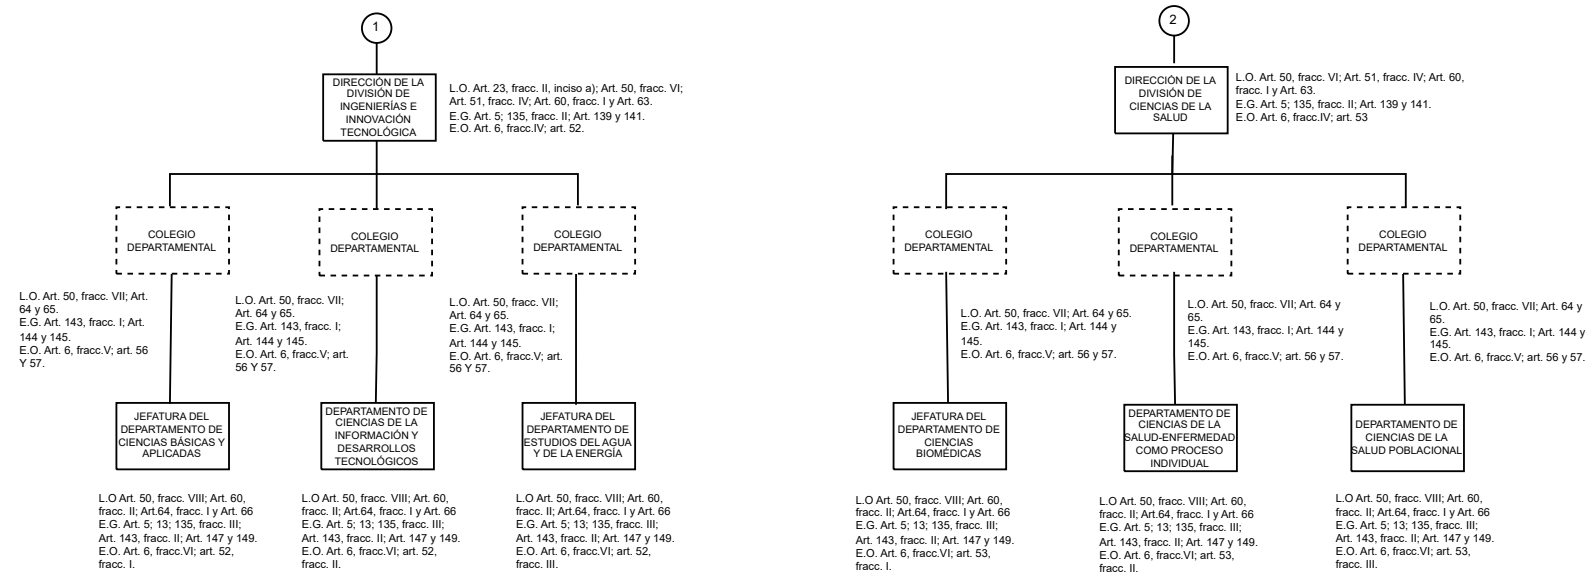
1

DIRECCIÓN DE LA DIVISIÓN DE INGENIERÍAS E INNOVACIÓN TECNOLÓGICA

L.O. Art. 23, fracc. II, inciso a); Art. 50, fracc. VI; Art. 51, fracc. IV; Art. 60, fracc. I y Art. 63.
E.G. Art. 5; 135, fracc. II; Art. 139 y 141.
E.O. Art. 6, fracc.IV; art. 52.

COLEGIO DEPARTAMENTAL

COLEGIO DEPARTAMENTAL

COLEGIO DEPARTAMENTAL

L.O. Art. 50, fracc. VII; Art. 64 y 65.
E.G. Art. 143, fracc. I; Art. 144 y 145.
E.O. Art. 6, fracc.V; art. 56 Y 57.

L.O. Art. 50, fracc. VII; Art. 64 y 65.
E.G. Art. 143, fracc. I; Art. 144 y 145.
E.O. Art. 6, fracc.V; art. 56 Y 57.

L.O. Art. 50, fracc. VII; Art. 64 y 65.
E.G. Art. 143, fracc. I; Art. 144 y 145.
E.O. Art. 6, fracc.V; art. 56 Y 57.

JEFATURA DEL DEPARTAMENTO DE CIENCIAS BÁSICAS Y APLICADAS

DEPARTAMENTO DE CIENCIAS DE LA INFORMACIÓN Y DESARROLLOS TECNOLÓGICOS

JEFATURA DEL DEPARTAMENTO DE ESTUDIOS DEL AGUA Y DE LA ENERGÍA

L.O Art. 50, fracc. VIII; Art. 60, fracc. II; Art.64, fracc. I y Art. 66
E.G. Art. 5; 13; 135, fracc. III; Art. 143, fracc. II; Art. 147 y 149.
E.O. Art. 6, fracc.VI; art. 52, fracc. I.

L.O Art. 50, fracc. VIII; Art. 60, fracc. II; Art.64, fracc. I y Art. 66
E.G. Art. 5; 13; 135, fracc. III; Art. 143, fracc. II; Art. 147 y 149.
E.O. Art. 6, fracc.VI; art. 52, fracc. II.

L.O Art. 50, fracc. VIII; Art. 60, fracc. II; Art.64, fracc. I y Art. 66
E.G. Art. 5; 13; 135, fracc. III; Art. 143, fracc. II; Art. 147 y 149.
E.O. Art. 6, fracc.VI; art. 52, fracc. III.

2

DIRECCIÓN DE LA DIVISIÓN DE CIENCIAS DE LA SALUD

L.O. Art. 50, fracc. VI; Art. 51, fracc. IV; Art. 60, fracc. I y Art. 63.
E.G. Art. 5; 135, fracc. II; Art. 139 y 141.
E.O. Art. 6, fracc.IV; art. 53

COLEGIO DEPARTAMENTAL

COLEGIO DEPARTAMENTAL

COLEGIO DEPARTAMENTAL

L.O. Art. 50, fracc. VII; Art. 64 y 65.
E.G. Art. 143, fracc. I; Art. 144 y 145.
E.O. Art. 6, fracc.V; art. 56 y 57.

L.O. Art. 50, fracc. VII; Art. 64 y 65.
E.G. Art. 143, fracc. I; Art. 144 y 145.
E.O. Art. 6, fracc.V; art. 56 y 57.

L.O. Art. 50, fracc. VII; Art. 64 y 65.
E.G. Art. 143, fracc. I; Art. 144 y 145.
E.O. Art. 6, fracc.V; art. 56 y 57.

JEFATURA DEL DEPARTAMENTO DE CIENCIAS BIOMÉDICAS

DEPARTAMENTO DE CIENCIAS DE LA SALUD-ENFERMEDAD COMO PROCESO INDIVIDUAL

DEPARTAMENTO DE CIENCIAS DE LA SALUD POBLACIONAL

L.O Art. 50, fracc. VIII; Art. 60, fracc. II; Art.64, fracc. I y Art. 66
E.G. Art. 5; 13; 135, fracc. III; Art. 143, fracc. II; Art. 147 y 149.
E.O. Art. 6, fracc.VI; art. 53, fracc. I.

L.O Art. 50, fracc. VIII; Art. 60, fracc. II; Art.64, fracc. I y Art. 66
E.G. Art. 5; 13; 135, fracc. III; Art. 143, fracc. II; Art. 147 y 149.
E.O. Art. 6, fracc.VI; art. 53, fracc. II.

L.O Art. 50, fracc. VIII; Art. 60, fracc. II; Art.64, fracc. I y Art. 66
E.G. Art. 5; 13; 135, fracc. III; Art. 143, fracc. II; Art. 147 y 149.
E.O. Art. 6, fracc.VI; art. 53, fracc. III.